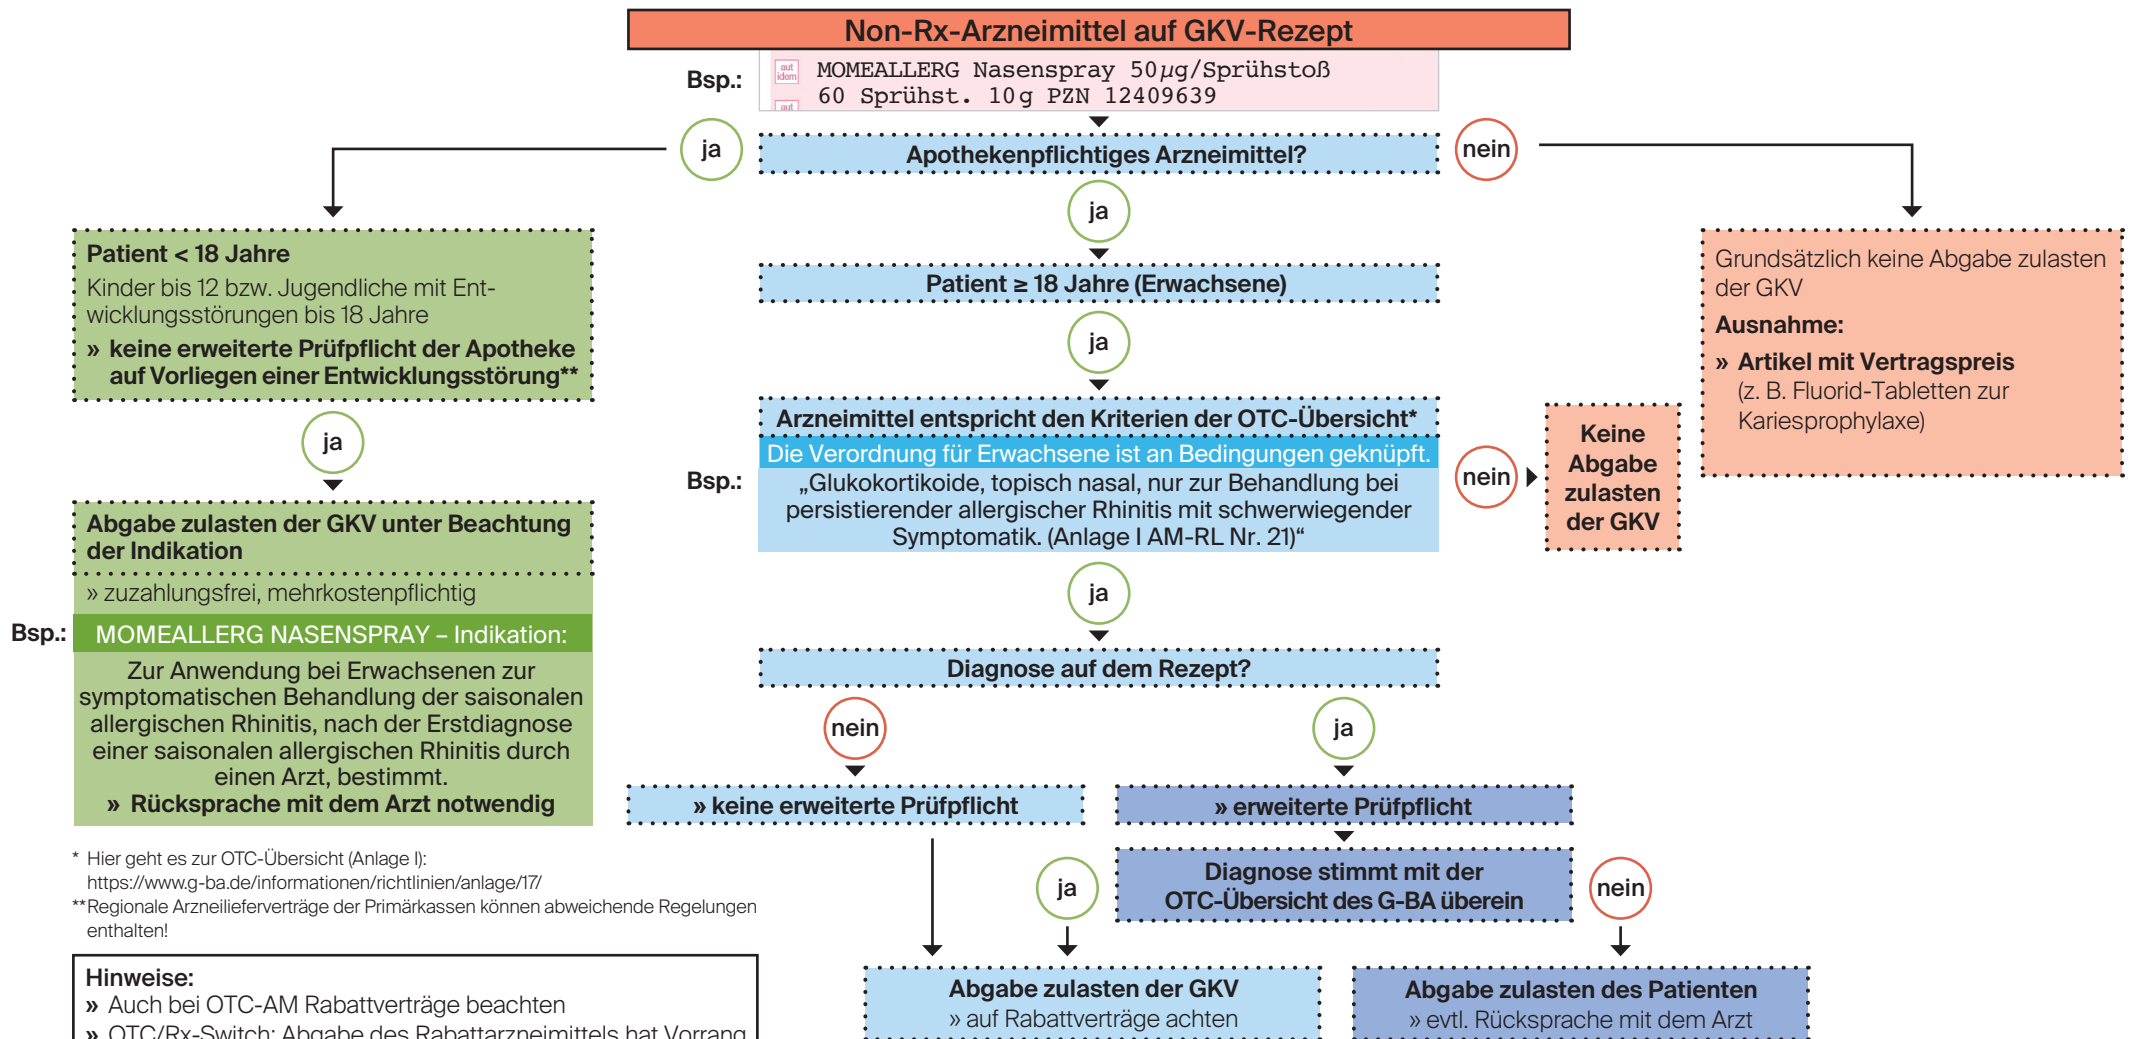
Non-Rx-Arzneimittel auf GKV-Rezept

Bsp.: aut idem MOMEALLERG Nasenspray 50µg/Sprühstoß 60 Sprühst. 10g PZN 12409639 aut

ja

Apothekenpflichtiges Arzneimittel?

nein

ja

Patient ≥ 18 Jahre (Erwachsene)

ja

Arzneimittel entspricht den Kriterien der OTC-Übersicht*

Die Verordnung für Erwachsene ist an Bedingungen geknüpft.

Bsp.: „Glukokortikoide, topisch nasal, nur zur Behandlung bei persistierender allergischer Rhinitis mit schwerwiegender Symptomatik. (Anlage I AM-RL Nr. 21)“

nein

Keine Abgabe zulasten der GKV

ja

Diagnose auf dem Rezept?

nein

ja

» keine erweiterte Prüfpflicht

» erweiterte Prüfpflicht

Diagnose stimmt mit der OTC-Übersicht des G-BA überein

ja

nein

Abgabe zulasten der GKV
» auf Rabattverträge achten

Abgabe zulasten des Patienten
» evtl. Rücksprache mit dem Arzt

Patient < 18 Jahre
Kinder bis 12 bzw. Jugendliche mit Entwicklungsstörungen bis 18 Jahre
» keine erweiterte Prüfpflicht der Apotheke auf Vorliegen einer Entwicklungsstörung**

ja

Abgabe zulasten der GKV unter Beachtung der Indikation
» zuzahlungsfrei, mehrkostenpflichtig

Bsp.: MOMEALLERG NASENSPRAY – Indikation:
Zur Anwendung bei Erwachsenen zur symptomatischen Behandlung der saisonalen allergischen Rhinitis, nach der Erstdiagnose einer saisonalen allergischen Rhinitis durch einen Arzt, bestimmt.
» Rücksprache mit dem Arzt notwendig

Grundsätzlich keine Abgabe zulasten der GKV
Ausnahme:
» Artikel mit Vertragspreis
(z. B. Fluorid-Tabletten zur Kariesprophylaxe)

* Hier geht es zur OTC-Übersicht (Anlage I): https://www.g-ba.de/informationen/richtlinien/anlage/17/
**Regionale Arzneilieferverträge der Primärkassen können abweichende Regelungen enthalten!

Hinweise:
» Auch bei OTC-AM Rabattverträge beachten
» OTC/Rx-Switch: Abgabe des Rabattarzneimittels hat Vorrang